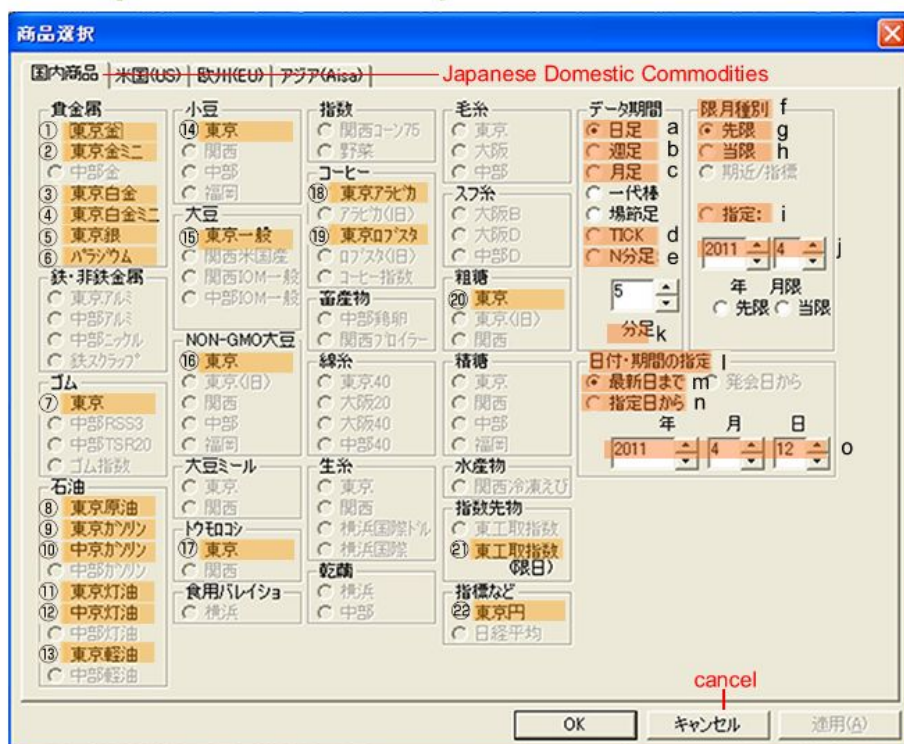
商品選択

国内商品 | 米国(US) | 欧州(EU) | アジア(Aisa) | Japanese Domestic Commodities

貴金属
① 東京金
② 東京金ミニ
中部金
③ 東京白金
④ 東京白金ミニ
⑤ 東京銀
⑥ パラジウム

鉄・非鉄金属
東京アルミ
中部アルミ
中部ニッケル
鉄スクラップ

ゴム
⑦ 東京
中部RSS3
中部TSR20
ゴム指数

石油
⑧ 東京原油
⑨ 東京ガソリン
⑩ 中京ガソリン
中部ガソリン
⑪ 東京灯油
⑫ 中京灯油
中部灯油
⑬ 東京軽油
中部軽油

小豆
⑭ 東京
関西
中部
福岡

大豆
⑮ 東京一般
関西米国産
関西IOM一般
中部IOM一般

NON-GMO大豆
⑯ 東京
東京(旧)
関西
中部
福岡

大豆ミール
東京
関西

トウモロコシ
⑰ 東京
関西

食用バレイショ
横浜

指数
関西コーン75
野菜

コーヒー
⑱ 東京アラビカ
アラビカ(旧)
⑲ 東京ロブスタ
ロブスタ(旧)
コーヒー指数

畜産物
中部鶏卵
関西ブロイラー

綿糸
東京40
大阪20
大阪40
中部40

生糸
東京
関西
横浜国際ドル
横浜国際

乾繭
横浜
中部

毛糸
東京
大阪
中部

スフ糸
大阪B
大阪D
中部D

粗糖
⑳ 東京
東京(旧)
関西

精糖
東京
関西
中部
福岡

水産物
関西冷凍えび

指数先物
東工取指数
㉑ 東工取指数(限日)

指標など
㉒ 東京円
日経平均

データ期間
日足 a
週足 b
月足 c
一代棒
場節足
TICK d
N分足 e
5
分足 k

限月種別 f
先限 g
当限 h
期近/指標
指定: i
2011 4 j
年 月限
先限 当限

日付・期間の指定 l
最新日まで m 発会日から
指定日から n
年 月 日
2011 4 12 o

cancel

OK
キャンセル
適用(A)